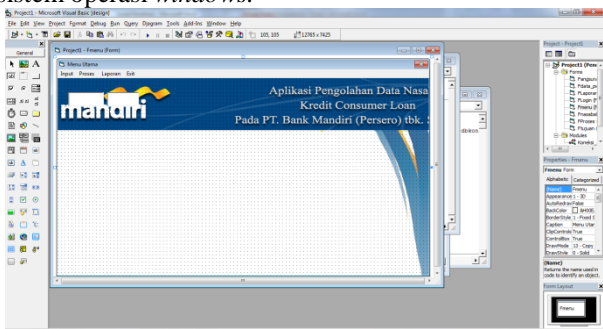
sistem operasi *windows*.

Project1 - Microsoft Visual Basic [design]

File Edit View Project Format Debug Run Query Diagram Tools Add-Ins Window Help

105, 105

12765 x 7425

General

Project1 - Fmenu (Form)

Menu Utama

Input Proses Laporan Exit

mandiri

Aplikasi Pengolahan Data Nasa

Kredit Consumer Loan

Pada PT. Bank Mandiri (Persero) tbk.

Project - Project1

Project1 (Pow

Forms

Fangsuri

Fdata_pe

FLaporan

FLogin (F

Fmenu (F

Fnasabah

FProses

FTujuan (

Modules

Koneksi

Properties - Fmenu

Fmenu Form

Alphabetic Categorized

(Name) Fmenu

Appearance 1 - 3D

AutoRedraw False

BackColor &H00E

BorderStyle 1 - Fixed S

Caption Menu Utar

ClipControls True

ControlBox True

DrawMode 13 - Copy

DrawStyle 0 - Solid

(Name)

Returns the name used in code to identify an object.

Form Layout

Fmenu